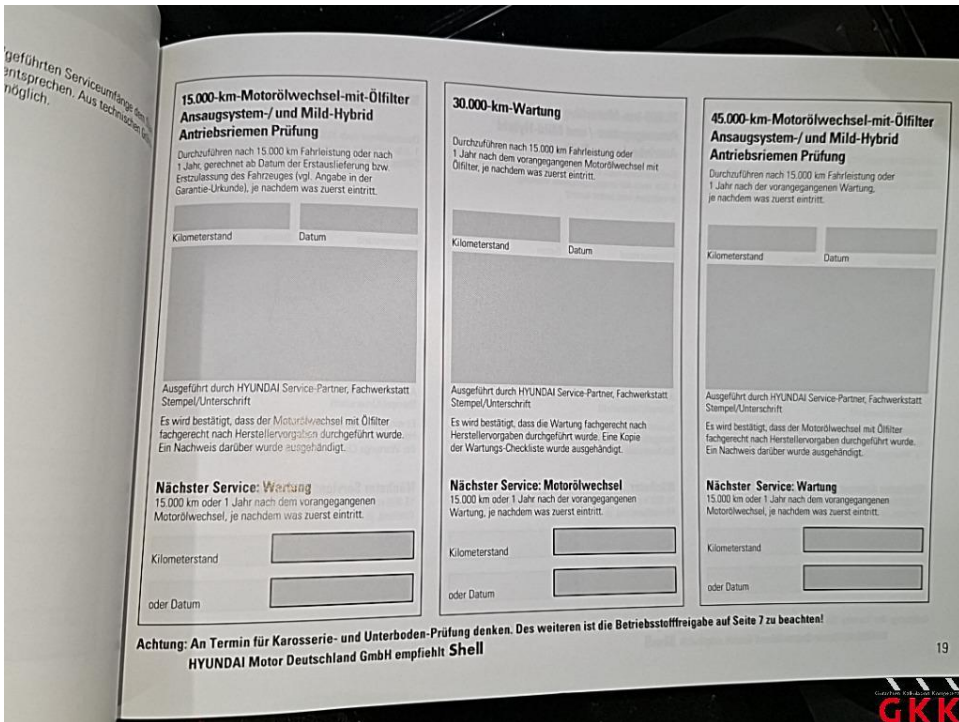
geführten Serviceumfänge dem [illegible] entsprechen. Aus technischen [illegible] möglich.

15.000-km-Motorölwechsel-mit-Ölfilter
Ansaugsystem-/ und Mild-Hybrid
Antriebsriemen Prüfung

Durchzuführen nach 15.000 km Fahrleistung oder nach 1 Jahr, gerechnet ab Datum der Erstauslieferung bzw. Erstzulassung des Fahrzeuges (vgl. Angabe in der Garantie-Urkunde), je nachdem was zuerst eintritt.

Kilometerstand Datum

Ausgeführt durch HYUNDAI Service-Partner, Fachwerkstatt
Stempel/Unterschrift

Es wird bestätigt, dass der Motorölwechsel mit Ölfilter fachgerecht nach Herstellervorgaben durchgeführt wurde. Ein Nachweis darüber wurde ausgehändigt.

Nächster Service: Wartung
15.000 km oder 1 Jahr nach dem vorangegangenen Motorölwechsel, je nachdem was zuerst eintritt.

Kilometerstand

oder Datum

30.000-km-Wartung

Durchzuführen nach 15.000 km Fahrleistung oder 1 Jahr nach dem vorangegangenen Motorölwechsel mit Ölfilter, je nachdem was zuerst eintritt.

Kilometerstand Datum

Ausgeführt durch HYUNDAI Service-Partner, Fachwerkstatt
Stempel/Unterschrift

Es wird bestätigt, dass die Wartung fachgerecht nach Herstellervorgaben durchgeführt wurde. Eine Kopie der Wartungs-Checkliste wurde ausgehändigt.

Nächster Service: Motorölwechsel
15.000 km oder 1 Jahr nach der vorangegangenen Wartung, je nachdem was zuerst eintritt.

Kilometerstand

oder Datum

45.000-km-Motorölwechsel-mit-Ölfilter
Ansaugsystem-/ und Mild-Hybrid
Antriebsriemen Prüfung

Durchzuführen nach 15.000 km Fahrleistung oder 1 Jahr nach der vorangegangenen Wartung, je nachdem was zuerst eintritt.

Kilometerstand Datum

Ausgeführt durch HYUNDAI Service-Partner, Fachwerkstatt
Stempel/Unterschrift

Es wird bestätigt, dass der Motorölwechsel mit Ölfilter fachgerecht nach Herstellervorgaben durchgeführt wurde. Ein Nachweis darüber wurde ausgehändigt.

Nächster Service: Wartung
15.000 km oder 1 Jahr nach dem vorangegangenen Motorölwechsel, je nachdem was zuerst eintritt.

Kilometerstand

oder Datum

Achtung: An Termin für Karosserie- und Unterboden-Prüfung denken. Des weiteren ist die Betriebsstofffreigabe auf Seite 7 zu beachten!
HYUNDAI Motor Deutschland GmbH empfiehlt Shell

19

GKK